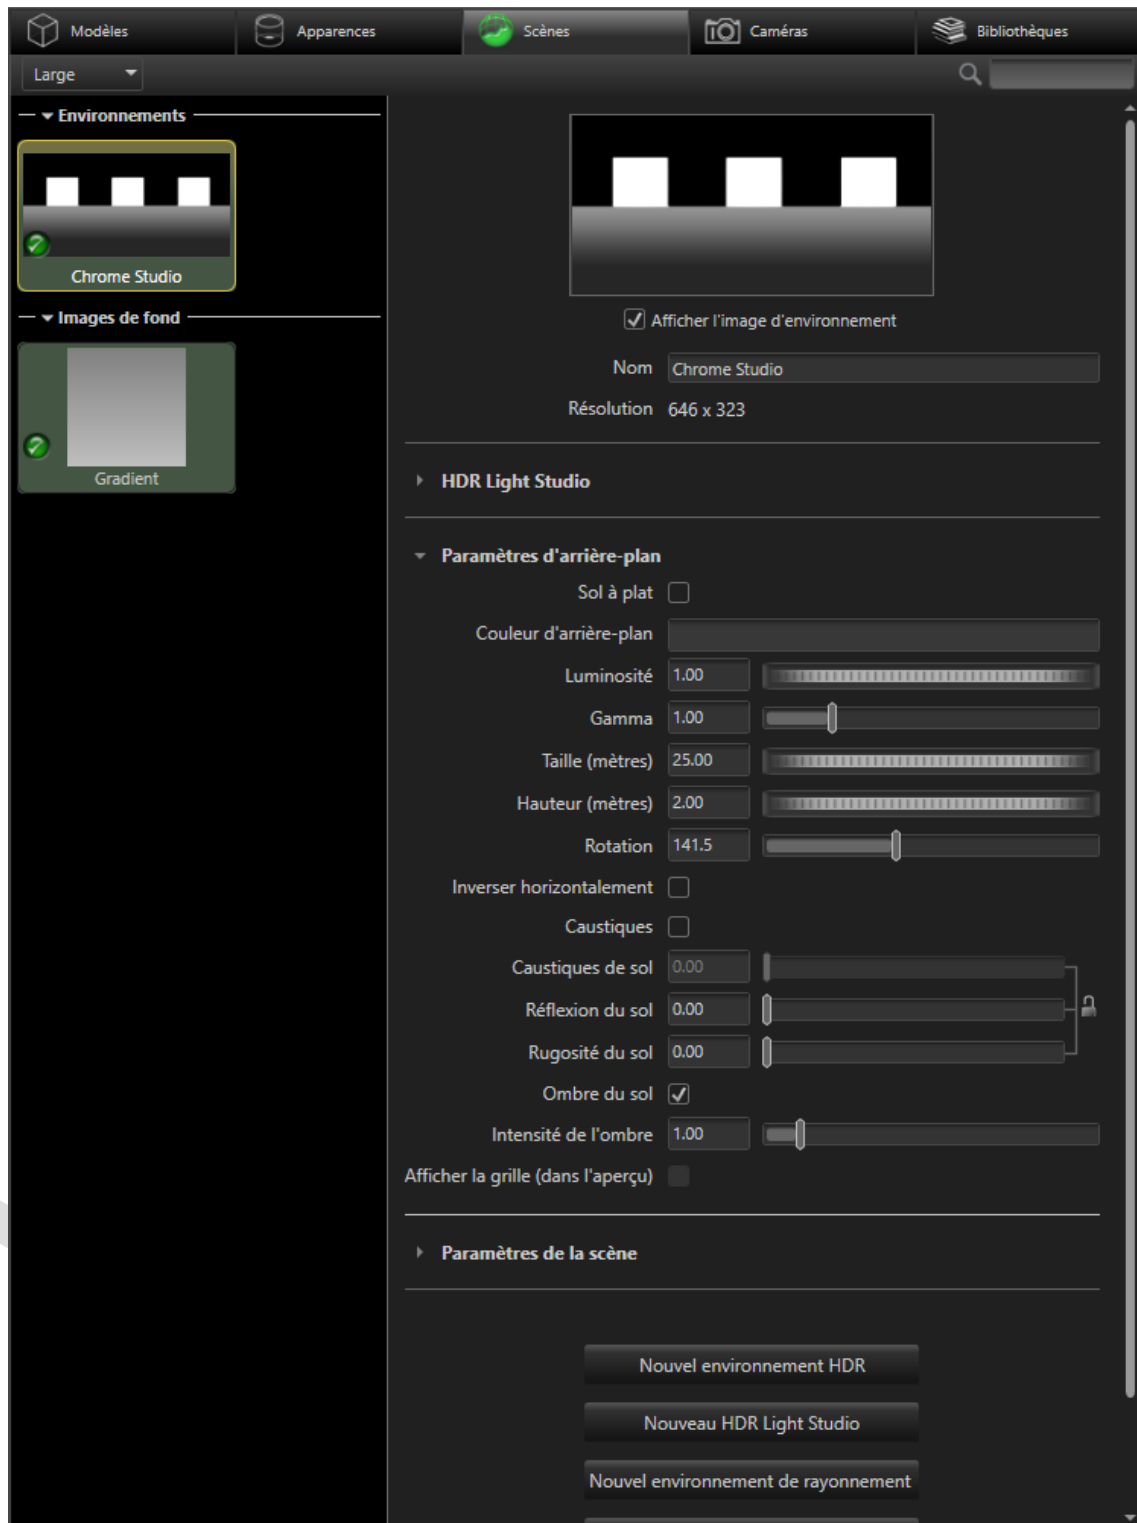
Modèles | Apparences | Scènes | Caméras | Bibliothèques

Large

Environnements

Chrome Studio

Images de fond

Gradient

Afficher l'image d'environnement

Nom Chrome Studio

Résolution 646 x 323

HDR Light Studio

Paramètres d'arrière-plan

Sol à plat

Couleur d'arrière-plan

Luminosité 1.00

Gamma 1.00

Taille (mètres) 25.00

Hauteur (mètres) 2.00

Rotation 141.5

Inverser horizontalement

Caustiques

Caustiques de sol 0.00

Réflexion du sol 0.00

Rugosité du sol 0.00

Ombre du sol

Intensité de l'ombre 1.00

Afficher la grille (dans l'aperçu)

Paramètres de la scène

Nouvel environnement HDR

Nouveau HDR Light Studio

Nouvel environnement de rayonnement